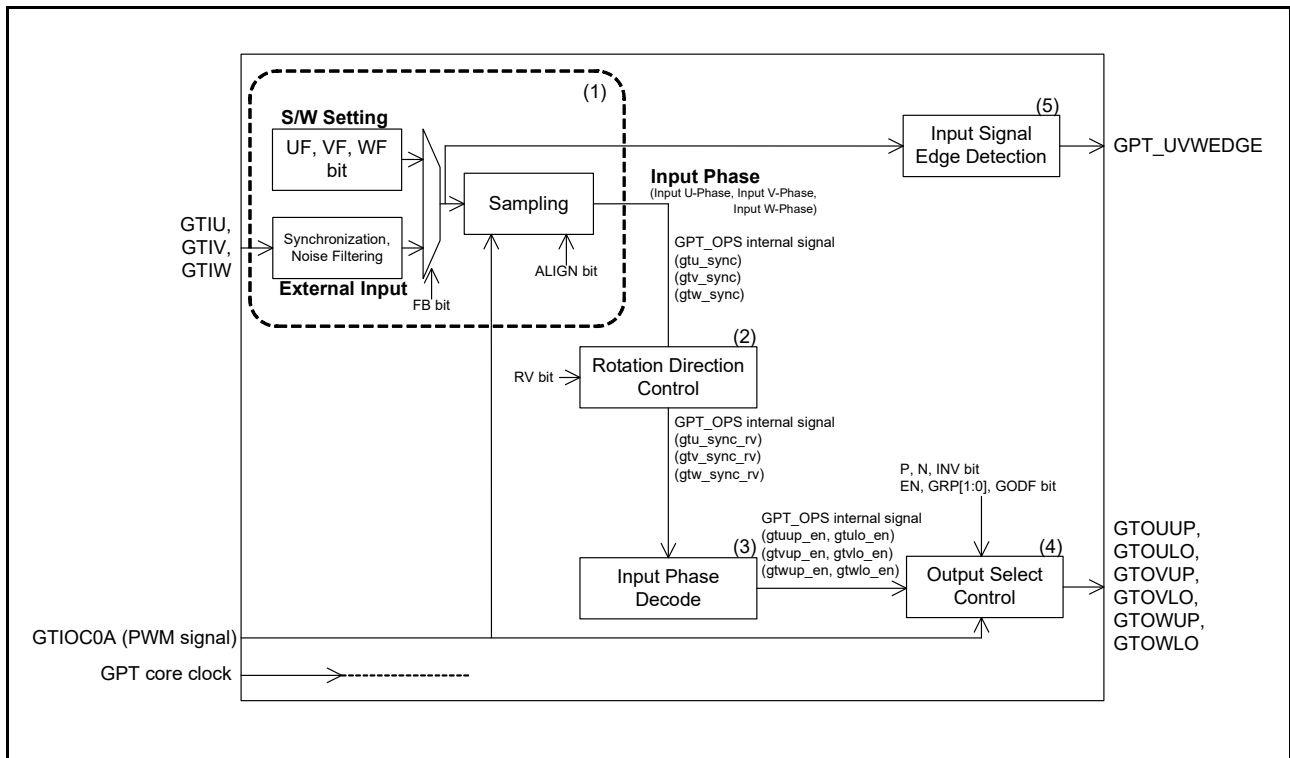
(1)

S/W Setting

UF, VF, WF bit

GTIU, GTIV, GTIW

Synchronization, Noise Filtering

External Input

FB bit

Sampling

ALIGN bit

(5)

Input Signal Edge Detection

GPT_UVWEDGE

Input Phase
(Input U-Phase, Input V-Phase, Input W-Phase)

GPT_OPS internal signal
(gtu_sync)
(gtv_sync)
(gtw_sync)

(2)

RV bit

Rotation Direction Control

GPT_OPS internal signal
(gtu_sync_rv)
(gtv_sync_rv)
(gtw_sync_rv)

P, N, INV bit
EN, GRP[1:0], GODF bit

GPT_OPS internal signal
(gtuup_en, gtulo_en)
(gtvup_en, gtvlo_en)
(gtwup_en, gtwlo_en)

(3)

Input Phase Decode

(4)

Output Select Control

GTOUUP,
GTOULO,
GTOVUP,
GTOVLO,
GTOWUP,
GTOWLO

GTIOC0A (PWM signal)

GPT core clock